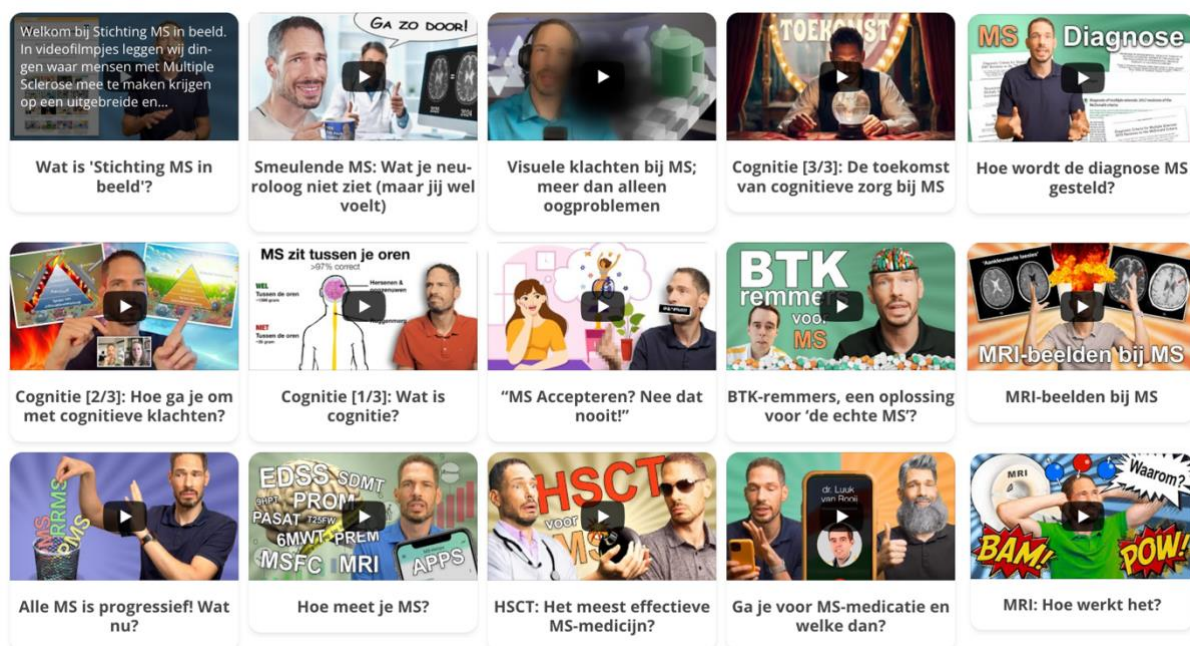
Welkom bij Stichting MS in beeld. In videofilmpjes leggen wij dingen waar mensen met Multiple Sclerose mee te maken krijgen op een uitgebreide en...

Wat is 'Stichting MS in beeld'?

GA ZO DOOR!

Smeulende MS: Wat je neuroloog niet ziet (maar jij wel voelt)

Visuele klachten bij MS; meer dan alleen oogproblemen

TOEKOMST

Cognitie [3/3]: De toekomst van cognitieve zorg bij MS

MS Diagnose

Hoe wordt de diagnose MS gesteld?

Cognitie [2/3]: Hoe ga je om met cognitieve klachten?

MS zit tussen je oren

>97% correct

WEL Tussen de oren

Hersenen & ruggenmerg

NIET Tussen de oren

Cognitie [1/3]: Wat is cognitie?

“MS Accepteren? Nee dat nooit!”

BTK remmers voor MS

BTK-remmers, een oplossing voor ‘de echte MS’?

MRI-beelden bij MS

MRI-beelden bij MS

MS RRMS PMS

Alle MS is progressief! Wat nu?

EDSS SDMT PROM PASAT T25FW 6MWT PREM MSFC MRI APPS

Hoe meet je MS?

HSCT voor MS

HSCT: Het meest effectieve MS-medicijn?

dr. Luuk van Rooij

Ga je voor MS-medicatie en welke dan?

MRI Waarom? BAM! POW!

MRI: Hoe werkt het?